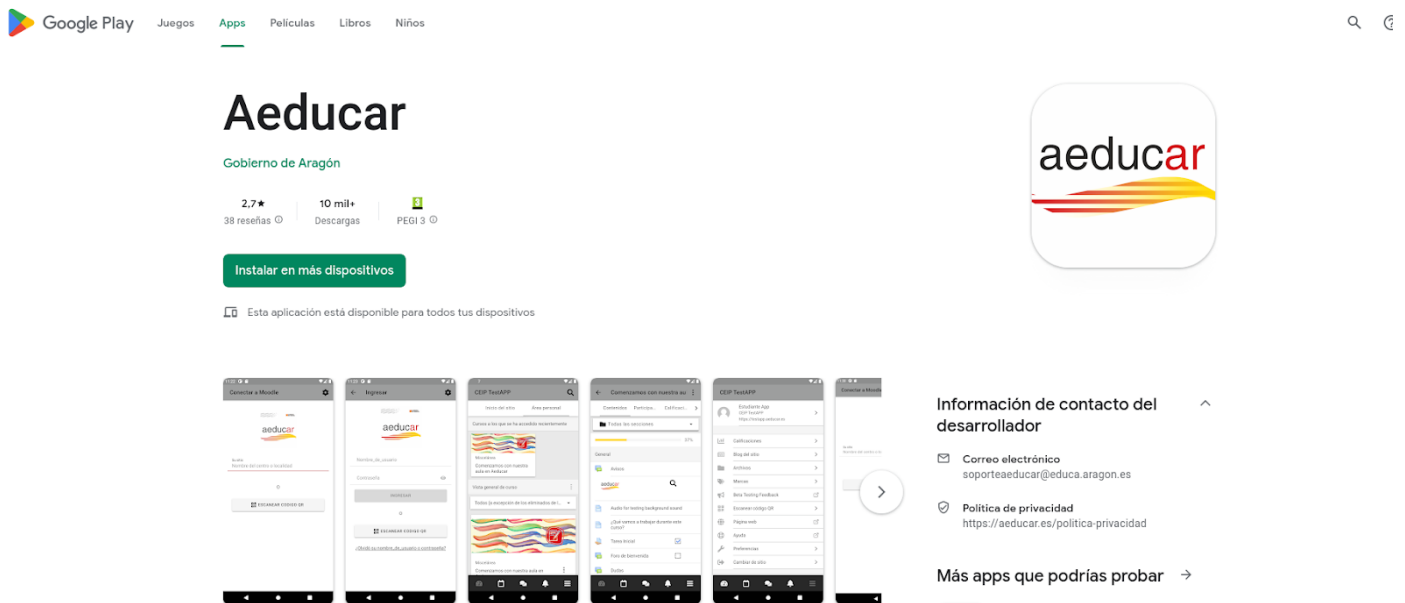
Google Play Juegos Apps Películas Libros Niños

Aeducar

Gobierno de Aragón

2,7★
38 reseñas

10 mil+
Descargas

PEGI 3

Instalar en más dispositivos

Esta aplicación está disponible para todos tus dispositivos

aeducar

Conectar a Moodle

aeducar

ESCANEAR CÓDIGO QR

Ingresar

aeducar

INGRESAR

ESCANEAR CÓDIGO QR

¿Olvidó su nombre de usuario o contraseña?

CEIP TestAPP

Comenzamos con nuestra aula en Aeducar

Comenzamos con nuestra au

General

aeducar

CEIP TestAPP

Calificaciones

Blog del sitio

Archivos

Marcas

Escanear código QR

Página web

Ayuda

Preferencias

Cambiar de sitio

Información de contacto del desarrollador

Correo electrónico
soporteaeducar@educa.aragon.es

Política de privacidad
https://aeducar.es/politica-privacidad

Más apps que podrías probar